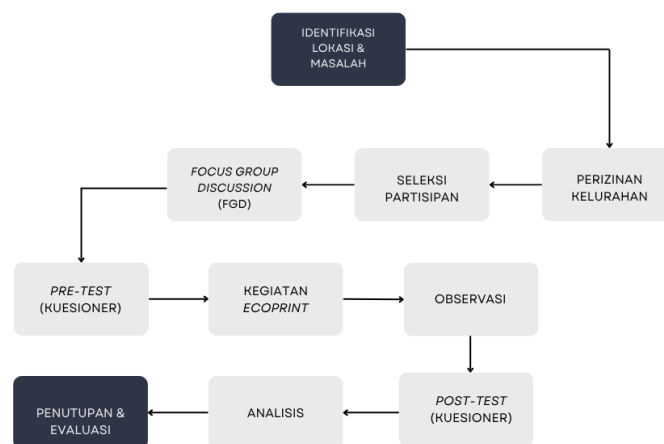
IDENTIFIKASI LOKASI & MASALAH

PERIZINAN KELURAHAN

SELEKSI PARTISIPAN

*FOCUS GROUP DISCUSSION* (FGD)

*PRE-TEST* (KUESIONER)

KEGIATAN *ECOPRINT*

OBSERVASI

*POST-TEST* (KUESIONER)

ANALISIS

PENUTUPAN & EVALUASI